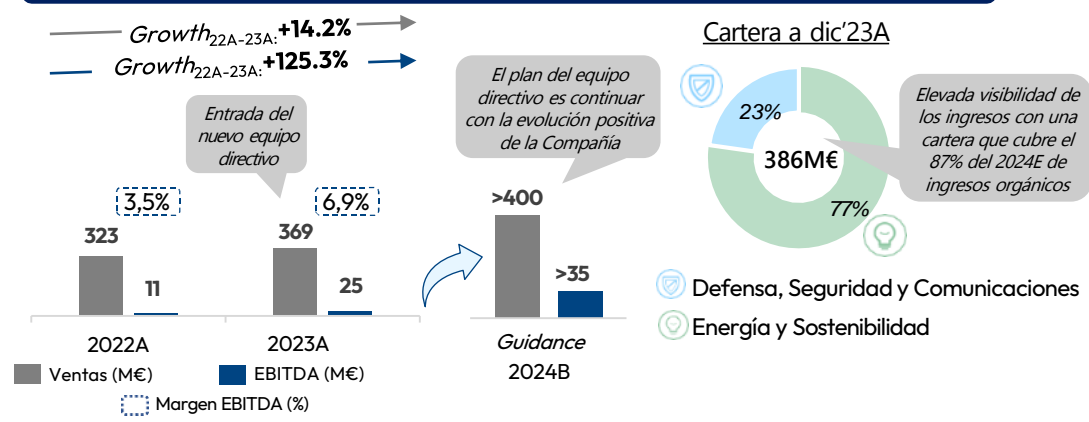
$Growth_{22A-23A:}$ +14.2%

$Growth_{22A-23A:}$ +125.3%

Entrada del nuevo equipo directivo

3,5%

323

11

6,9%

369

25

2022A

2023A

El plan del equipo directivo es continuar con la evolución positiva de la Compañía

>400

>35

Guidance

2024B

Ventas (M€)

EBITDA (M€)

Margen EBITDA (%)

Cartera a dic'23A

23%

386M€

77%

Elevada visibilidad de los ingresos con una cartera que cubre el 87% del 2024E de ingresos orgánicos

Defensa, Seguridad y Comunicaciones

Energía y Sostenibilidad